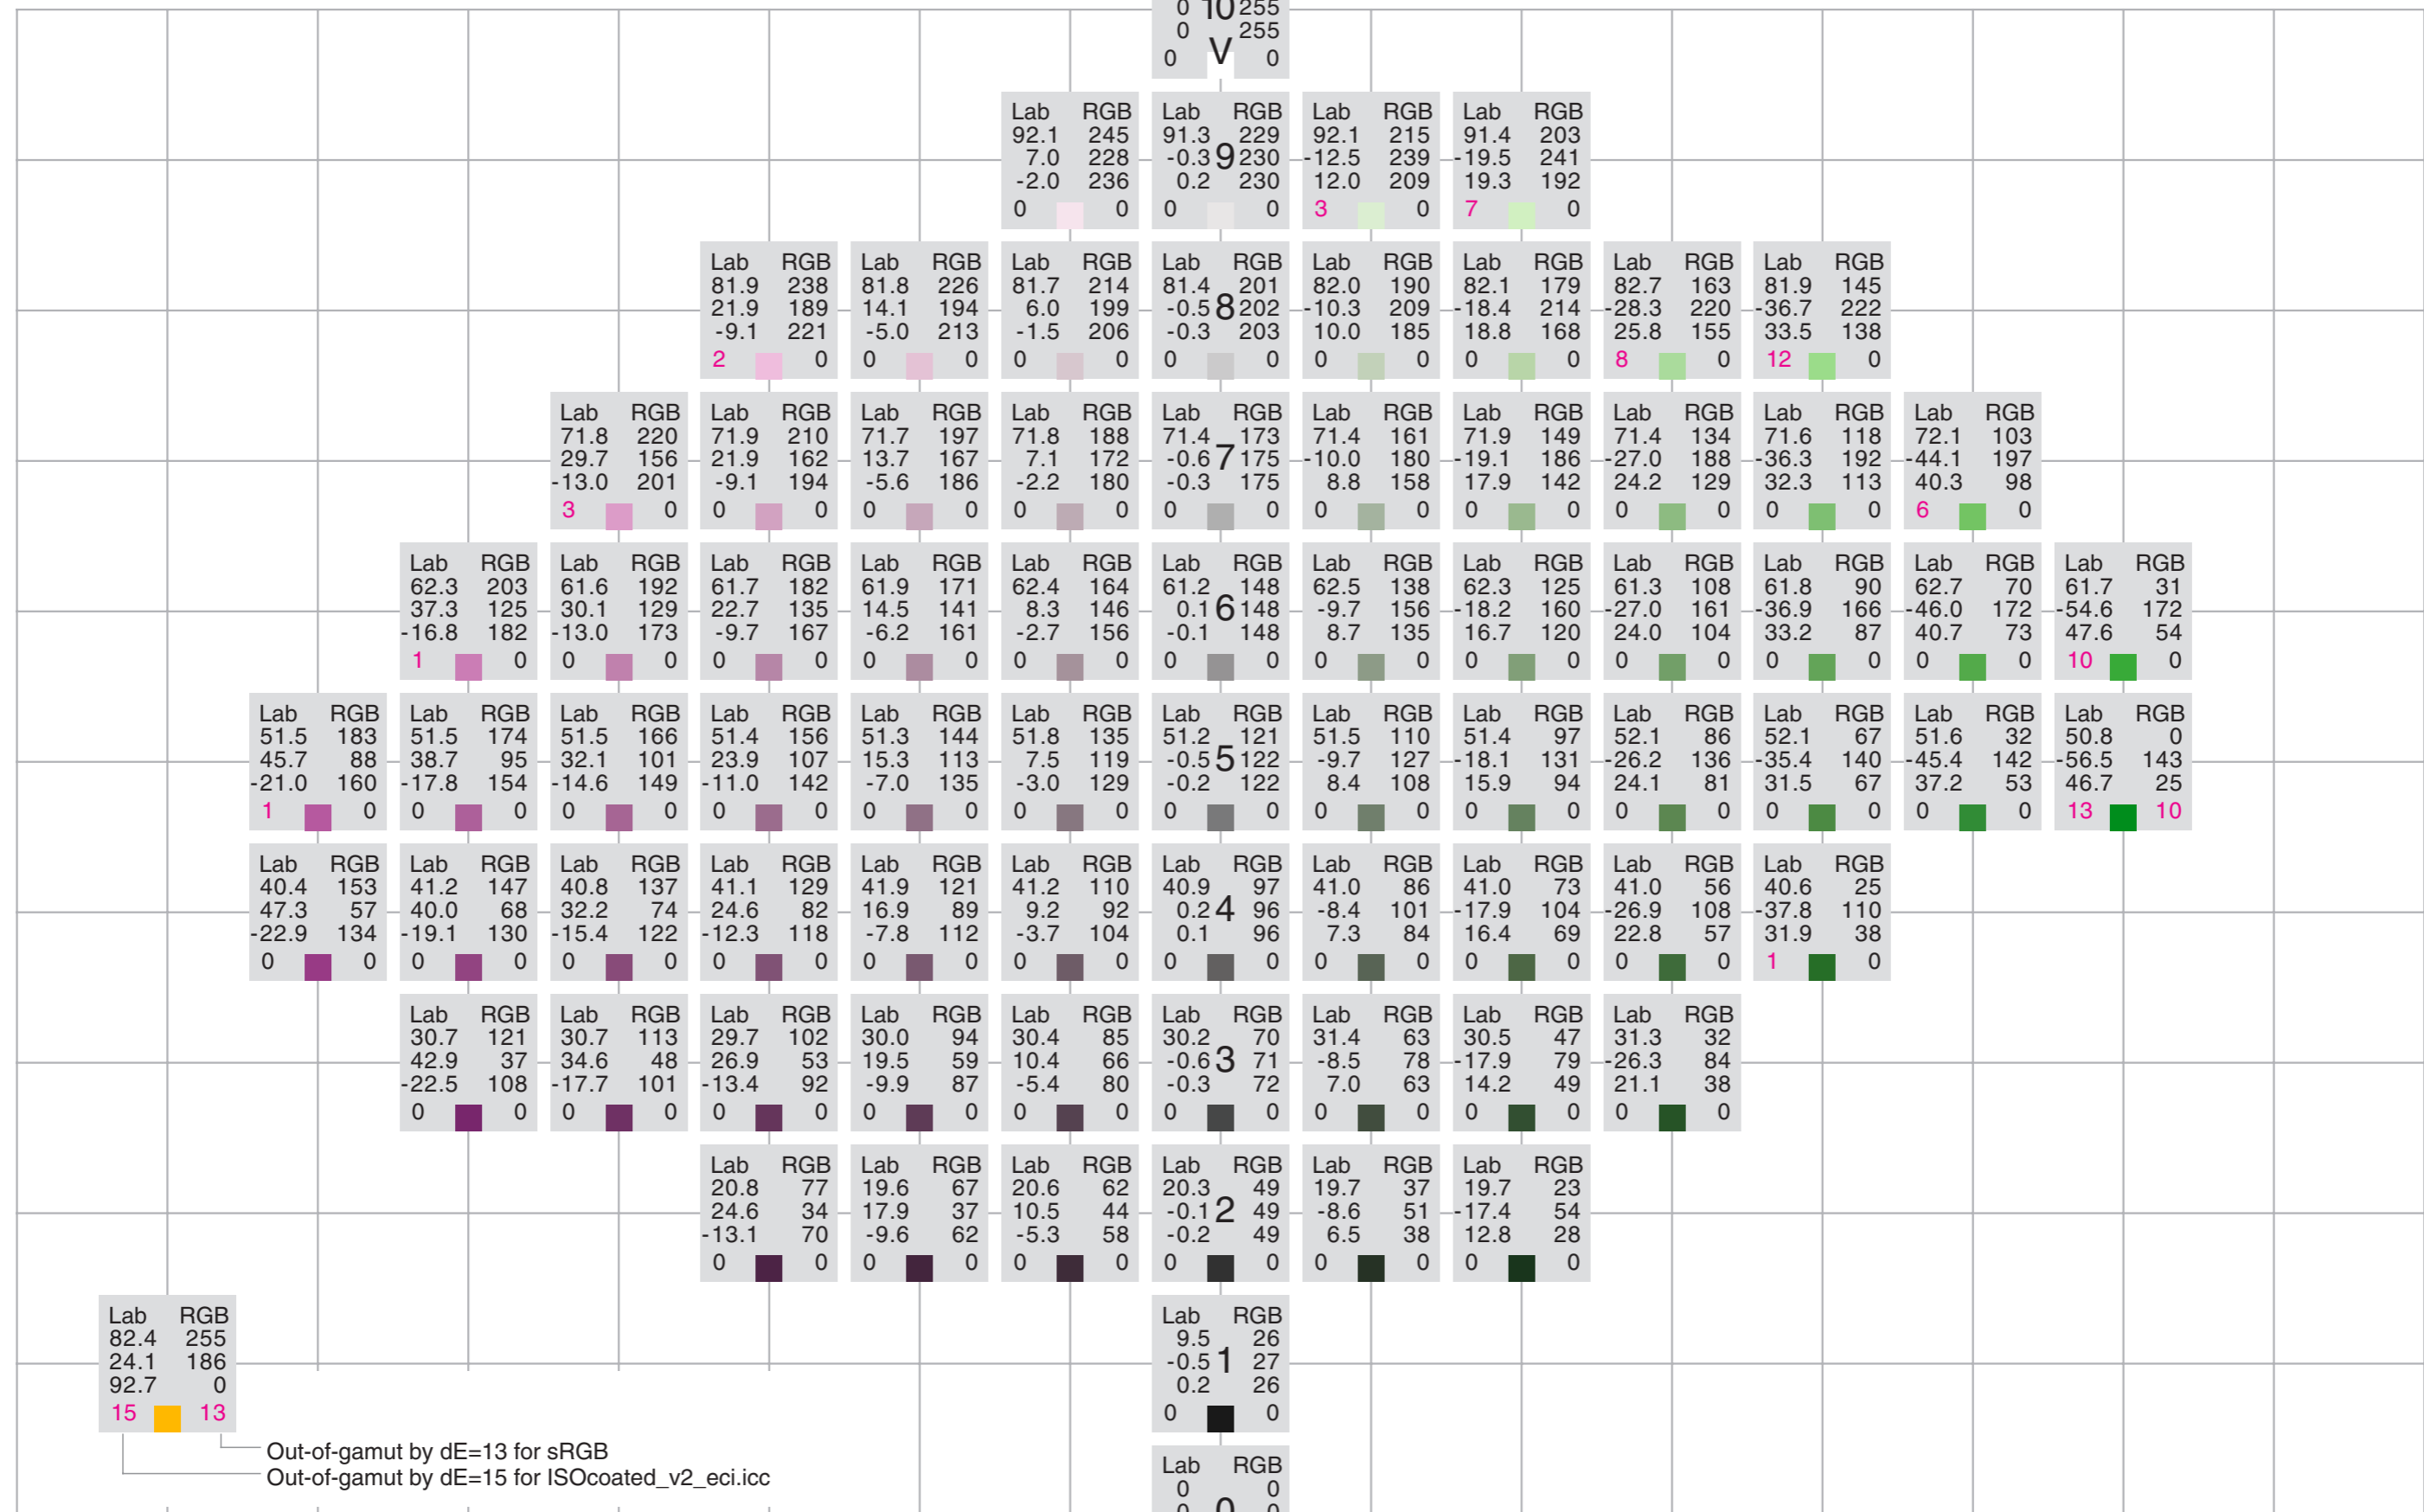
0 10 255
0 255
0 V 0

| Lab | RGB | Lab | RGB | Lab | RGB | Lab | RGB |
|---|---|---|---|---|---|---|---|
| 92.1 | 245 | 91.3 | 229 | 92.1 | 215 | 91.4 | 203 |
| 7.0 | 228 | -0.3 9 | 230 | -12.5 | 239 | -19.5 | 241 |
| -2.0 | 236 | 0.2 | 230 | 12.0 | 209 | 19.3 | 192 |
| 0 | 0 | 0 | 0 | 3 | 0 | 7 | 0 |

| Lab | RGB | Lab | RGB | Lab | RGB | Lab | RGB | Lab | RGB | Lab | RGB | Lab | RGB | Lab | RGB |
|---|---|---|---|---|---|---|---|---|---|---|---|---|---|---|---|
| 81.9 | 238 | 81.8 | 226 | 81.7 | 214 | 81.4 | 201 | 82.0 | 190 | 82.1 | 179 | 82.7 | 163 | 81.9 | 145 |
| 21.9 | 189 | 14.1 | 194 | 6.0 | 199 | -0.5 8 | 202 | -10.3 | 209 | -18.4 | 214 | -28.3 | 220 | -36.7 | 222 |
| -9.1 | 221 | -5.0 | 213 | -1.5 | 206 | -0.3 | 203 | 10.0 | 185 | 18.8 | 168 | 25.8 | 155 | 33.5 | 138 |
| 2 | 0 | 0 | 0 | 0 | 0 | 0 | 0 | 0 | 0 | 0 | 0 | 8 | 0 | 12 | 0 |

| Lab | RGB | Lab | RGB | Lab | RGB | Lab | RGB | Lab | RGB | Lab | RGB | Lab | RGB | Lab | RGB | Lab | RGB | Lab | RGB |
|---|---|---|---|---|---|---|---|---|---|---|---|---|---|---|---|---|---|---|---|
| 71.8 | 220 | 71.9 | 210 | 71.7 | 197 | 71.8 | 188 | 71.4 | 173 | 71.4 | 161 | 71.9 | 149 | 71.4 | 134 | 71.6 | 118 | 72.1 | 103 |
| 29.7 | 156 | 21.9 | 162 | 13.7 | 167 | 7.1 | 172 | -0.6 7 | 175 | -10.0 | 180 | -19.1 | 186 | -27.0 | 188 | -36.3 | 192 | -44.1 | 197 |
| -13.0 | 201 | -9.1 | 194 | -5.6 | 186 | -2.2 | 180 | -0.3 | 175 | 8.8 | 158 | 17.9 | 142 | 24.2 | 129 | 32.3 | 113 | 40.3 | 98 |
| 3 | 0 | 0 | 0 | 0 | 0 | 0 | 0 | 0 | 0 | 0 | 0 | 0 | 0 | 0 | 0 | 0 | 0 | 6 | 0 |

| Lab | RGB | Lab | RGB | Lab | RGB | Lab | RGB | Lab | RGB | Lab | RGB | Lab | RGB | Lab | RGB | Lab | RGB | Lab | RGB | Lab | RGB | Lab | RGB |
|---|---|---|---|---|---|---|---|---|---|---|---|---|---|---|---|---|---|---|---|---|---|---|---|
| 62.3 | 203 | 61.6 | 192 | 61.7 | 182 | 61.9 | 171 | 62.4 | 164 | 61.2 | 148 | 62.5 | 138 | 62.3 | 125 | 61.3 | 108 | 61.8 | 90 | 62.7 | 70 | 61.7 | 31 |
| 37.3 | 125 | 30.1 | 129 | 22.7 | 135 | 14.5 | 141 | 8.3 | 146 | 0.1 6 | 148 | -9.7 | 156 | -18.2 | 160 | -27.0 | 161 | -36.9 | 166 | -46.0 | 172 | -54.6 | 172 |
| -16.8 | 182 | -13.0 | 173 | -9.7 | 167 | -6.2 | 161 | -2.7 | 156 | -0.1 | 148 | 8.7 | 135 | 16.7 | 120 | 24.0 | 104 | 33.2 | 87 | 40.7 | 73 | 47.6 | 54 |
| 1 | 0 | 0 | 0 | 0 | 0 | 0 | 0 | 0 | 0 | 0 | 0 | 0 | 0 | 0 | 0 | 0 | 0 | 0 | 0 | 0 | 0 | 10 | 0 |

| Lab | RGB | Lab | RGB | Lab | RGB | Lab | RGB | Lab | RGB | Lab | RGB | Lab | RGB | Lab | RGB | Lab | RGB | Lab | RGB | Lab | RGB | Lab | RGB | Lab | RGB |
|---|---|---|---|---|---|---|---|---|---|---|---|---|---|---|---|---|---|---|---|---|---|---|---|---|---|
| 51.5 | 183 | 51.5 | 174 | 51.5 | 166 | 51.4 | 156 | 51.3 | 144 | 51.8 | 135 | 51.2 | 121 | 51.5 | 110 | 51.4 | 97 | 52.1 | 86 | 52.1 | 67 | 51.6 | 32 | 50.8 | 0 |
| 45.7 | 88 | 38.7 | 95 | 32.1 | 101 | 23.9 | 107 | 15.3 | 113 | 7.5 | 119 | -0.5 5 | 122 | -9.7 | 127 | -18.1 | 131 | -26.2 | 136 | -35.4 | 140 | -45.4 | 142 | -56.5 | 143 |
| -21.0 | 160 | -17.8 | 154 | -14.6 | 149 | -11.0 | 142 | -7.0 | 135 | -3.0 | 129 | -0.2 | 122 | 8.4 | 108 | 15.9 | 94 | 24.1 | 81 | 31.5 | 67 | 37.2 | 53 | 46.7 | 25 |
| 1 | 0 | 0 | 0 | 0 | 0 | 0 | 0 | 0 | 0 | 0 | 0 | 0 | 0 | 0 | 0 | 0 | 0 | 0 | 0 | 0 | 0 | 0 | 0 | 13 | 10 |

| Lab | RGB | Lab | RGB | Lab | RGB | Lab | RGB | Lab | RGB | Lab | RGB | Lab | RGB | Lab | RGB | Lab | RGB | Lab | RGB | Lab | RGB |
|---|---|---|---|---|---|---|---|---|---|---|---|---|---|---|---|---|---|---|---|---|---|
| 40.4 | 153 | 41.2 | 147 | 40.8 | 137 | 41.1 | 129 | 41.9 | 121 | 41.2 | 110 | 40.9 | 97 | 41.0 | 86 | 41.0 | 73 | 41.0 | 56 | 40.6 | 25 |
| 47.3 | 57 | 40.0 | 68 | 32.2 | 74 | 24.6 | 82 | 16.9 | 89 | 9.2 | 92 | 0.2 4 | 96 | -8.4 | 101 | -17.9 | 104 | -26.9 | 108 | -37.8 | 110 |
| -22.9 | 134 | -19.1 | 130 | -15.4 | 122 | -12.3 | 118 | -7.8 | 112 | -3.7 | 104 | 0.1 | 96 | 7.3 | 84 | 16.4 | 69 | 22.8 | 57 | 31.9 | 38 |
| 0 | 0 | 0 | 0 | 0 | 0 | 0 | 0 | 0 | 0 | 0 | 0 | 0 | 0 | 0 | 0 | 0 | 0 | 0 | 0 | 1 | 0 |

| Lab | RGB | Lab | RGB | Lab | RGB | Lab | RGB | Lab | RGB | Lab | RGB | Lab | RGB | Lab | RGB | Lab | RGB |
|---|---|---|---|---|---|---|---|---|---|---|---|---|---|---|---|---|---|
| 30.7 | 121 | 30.7 | 113 | 29.7 | 102 | 30.0 | 94 | 30.4 | 85 | 30.2 | 70 | 31.4 | 63 | 30.5 | 47 | 31.3 | 32 |
| 42.9 | 37 | 34.6 | 48 | 26.9 | 53 | 19.5 | 59 | 10.4 | 66 | -0.6 3 | 71 | -8.5 | 78 | -17.9 | 79 | -26.3 | 84 |
| -22.5 | 108 | -17.7 | 101 | -13.4 | 92 | -9.9 | 87 | -5.4 | 80 | -0.3 | 72 | 7.0 | 63 | 14.2 | 49 | 21.1 | 38 |
| 0 | 0 | 0 | 0 | 0 | 0 | 0 | 0 | 0 | 0 | 0 | 0 | 0 | 0 | 0 | 0 | 0 | 0 |

| Lab | RGB | Lab | RGB | Lab | RGB | Lab | RGB | Lab | RGB | Lab | RGB |
|---|---|---|---|---|---|---|---|---|---|---|---|
| 20.8 | 77 | 19.6 | 67 | 20.6 | 62 | 20.3 | 49 | 19.7 | 37 | 19.7 | 23 |
| 24.6 | 34 | 17.9 | 37 | 10.5 | 44 | -0.1 2 | 49 | -8.6 | 51 | -17.4 | 54 |
| -13.1 | 70 | -9.6 | 62 | -5.3 | 58 | -0.2 | 49 | 6.5 | 38 | 12.8 | 28 |
| 0 | 0 | 0 | 0 | 0 | 0 | 0 | 0 | 0 | 0 | 0 | 0 |

| Lab | RGB |
|---|---|
| 82.4 | 255 |
| 24.1 | 186 |
| 92.7 | 0 |
| 15 | 13 |

| Lab | RGB |
|---|---|
| 9.5 | 26 |
| -0.5 1 | 27 |
| 0.2 | 26 |
| 0 | 0 |

Out-of-gamut by dE=13 for sRGB
Out-of-gamut by dE=15 for ISOcoated_v2_eci.icc

Lab RGB
0 0
0 0